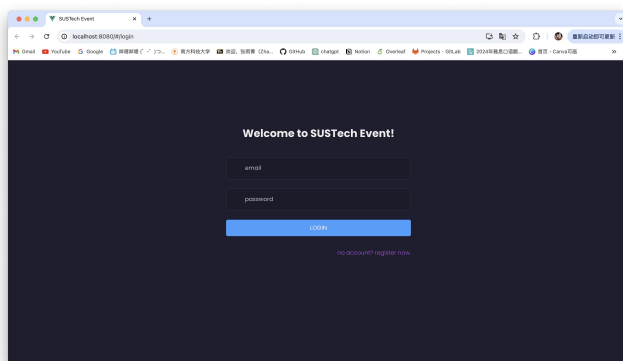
SUSTech Event
localhost:8080/#/login
重新启动即可更新
Gmail YouTube Google 哔哩哔哩 (゜-゜)つ... 南方科技大学 欢迎，张育菁（Zha... GitHub chatgpt Notion Overleaf Projects · GitLab 2024年微信公众号... 首页 - Canva可画 »

Welcome to SUSTech Event!

email

password

LOGIN

no account? register now